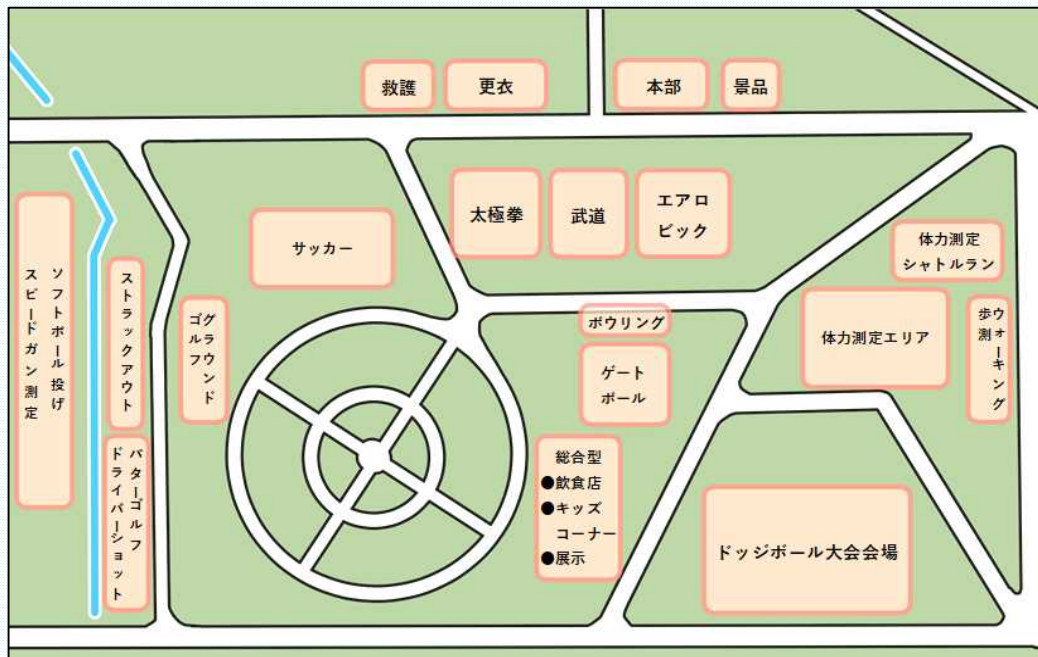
救護
更衣
本部
景品
ソフトボール投げ スピードガン測定
ストラックアウト
パターゴルフ ドライバーショット
グラウンドゴルフ
サッカー
太極拳
武道
エアロビック
体力測定 シャトルラン
ボウリング
ゲートボール
体力測定エリア
ウォーキング 歩測
総合型
●飲食店
●キッズコーナー
●展示
ドッジボール大会会場